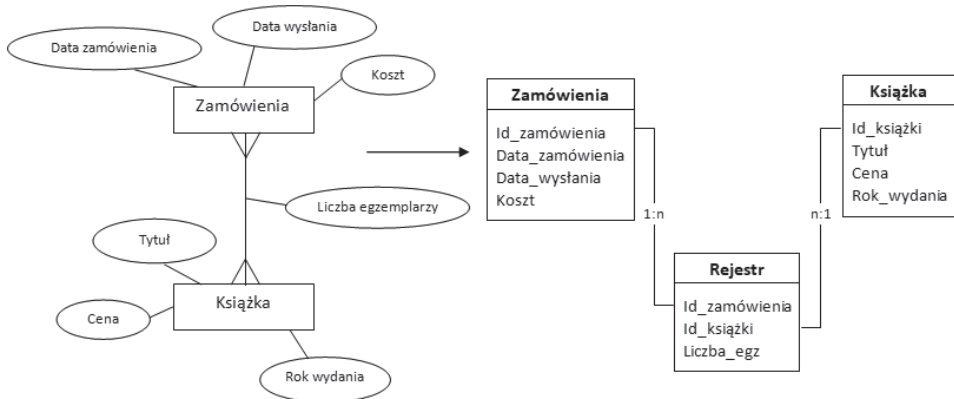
Data zamówienia

Data wysłania

Koszt

Zamówienia

Liczba egzemplarzy

Tytuł

Cena

Książka

Rok wydania

Zamówienia

Id_zamówienia
Data_zamówienia
Data_wysłania
Koszt

1:n

Rejestr

Id_zamówienia
Id_książki
Liczba_egz

n:1

Książka

Id_książki
Tytuł
Cena
Rok_wydania